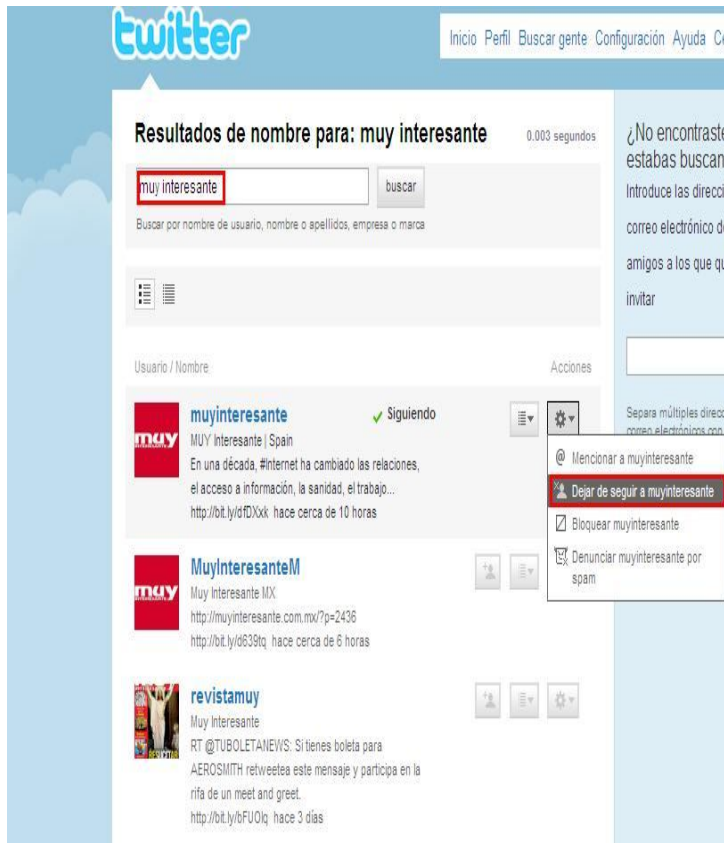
twitter

Inicio Perfil Buscar gente Configuración Ayuda C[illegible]

Resultados de nombre para: muy interesante

0.003 segundos

muy interesante

buscar

Buscar por nombre de usuario, nombre o apellidos, empresa o marca

Usuario / Nombre

Acciones

muy

muyinteresante

✓ Siguiendo

MUY Interesante | Spain

En una década, #Internet ha cambiado las relaciones, el acceso a información, la sanidad, el trabajo... http://bit.ly/dfDXxk hace cerca de 10 horas

@ Mencionar a muyinteresante

Dejar de seguir a muyinteresante

Bloquear muyinteresante

Denunciar muyinteresante por spam

muy

MuyInteresanteM

Muy Interesante MX

http://muyinteresante.com.mx/?p=2436

http://bit.ly/d639tq hace cerca de 6 horas

revistamuy

Muy Interesante

RT @TUBOLETANEWS: Si tienes boleta para AEROSMITH retweetea este mensaje y participa en la rifa de un meet and greet.

http://bit.ly/bFUOlq hace 3 días

¿No encontraste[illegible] estabas buscan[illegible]

Introduce las direcci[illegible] correo electrónico d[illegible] amigos a los que qu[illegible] invitar

Separa múltiples direc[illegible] correo electrónicos con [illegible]